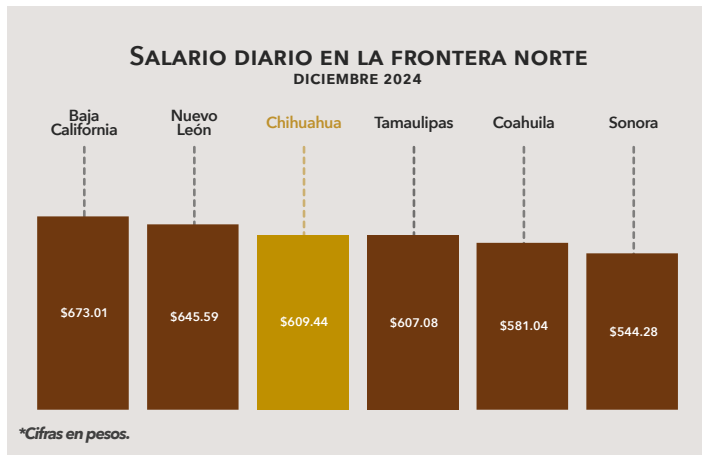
Salario diario en la frontera norte
DICIEMBRE 2024

| Baja California | Nuevo León | Chihuahua | Tamaulipas | Coahuila | Sonora |
|---|---|---|---|---|---|
| $673.01 | $645.59 | $609.44 | $607.08 | $581.04 | $544.28 |

*Cifras en pesos.